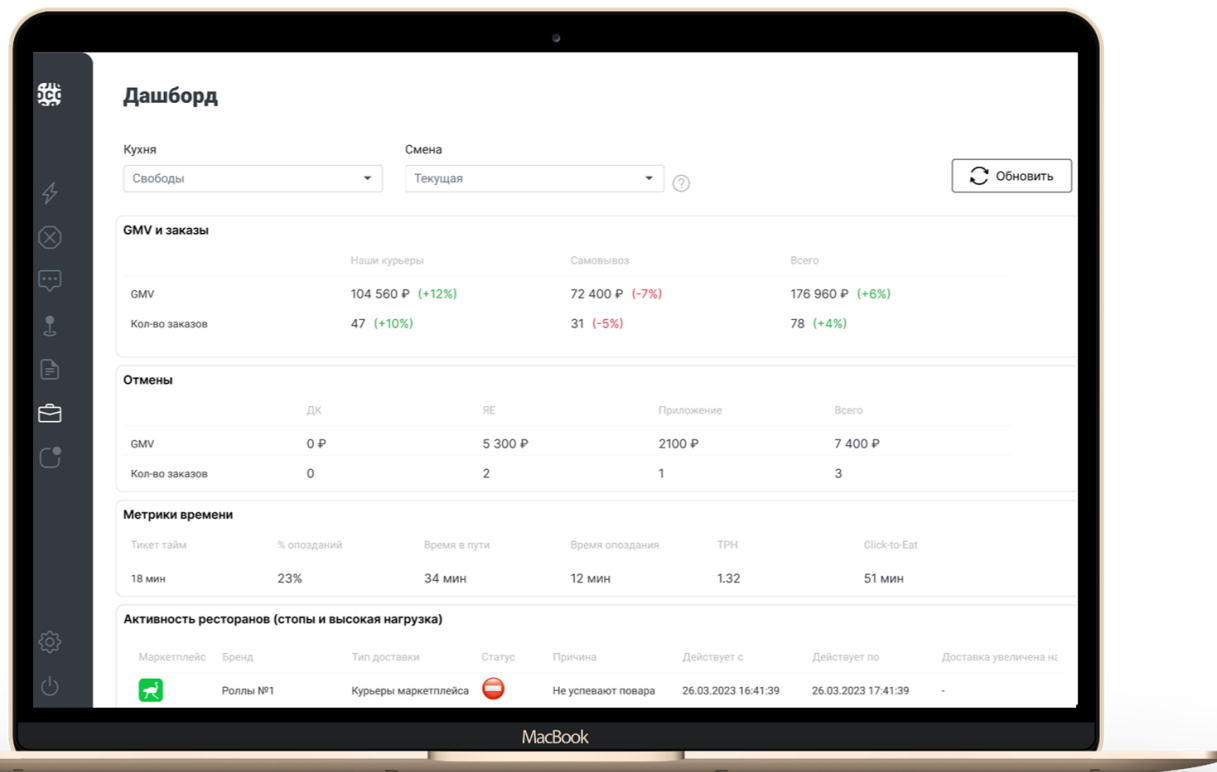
Дашборд

Кухня
Свободы

Смена
Текущая

?

Обновить

GMV и заказы

| | Наши курьеры | Самовывоз | Всего |
|---|---|---|---|
| GMV | 104 560 ₽ (+12%) | 72 400 ₽ (-7%) | 176 960 ₽ (+6%) |
| Кол-во заказов | 47 (+10%) | 31 (-5%) | 78 (+4%) |

Отмены

| | ДК | ЯЕ | Приложение | Всего |
|---|---|---|---|---|
| GMV | 0 ₽ | 5 300 ₽ | 2100 ₽ | 7 400 ₽ |
| Кол-во заказов | 0 | 2 | 1 | 3 |

Метрики времени

| Тикет тайм | % опозданий | Время в пути | Время опоздания | TPH | Click-to-Eat |
|---|---|---|---|---|---|
| 18 мин | 23% | 34 мин | 12 мин | 1.32 | 51 мин |

Активность ресторанов (стопы и высокая нагрузка)

| Маркетплейс | Бренд | Тип доставки | Статус | Причина | Действует с | Действует по | Доставка увеличена на |
|---|---|---|---|---|---|---|---|
| | Роллы №1 | Курьеры маркетплейса | | Не успевают повара | 26.03.2023 16:41:39 | 26.03.2023 17:41:39 | - |

MacBook